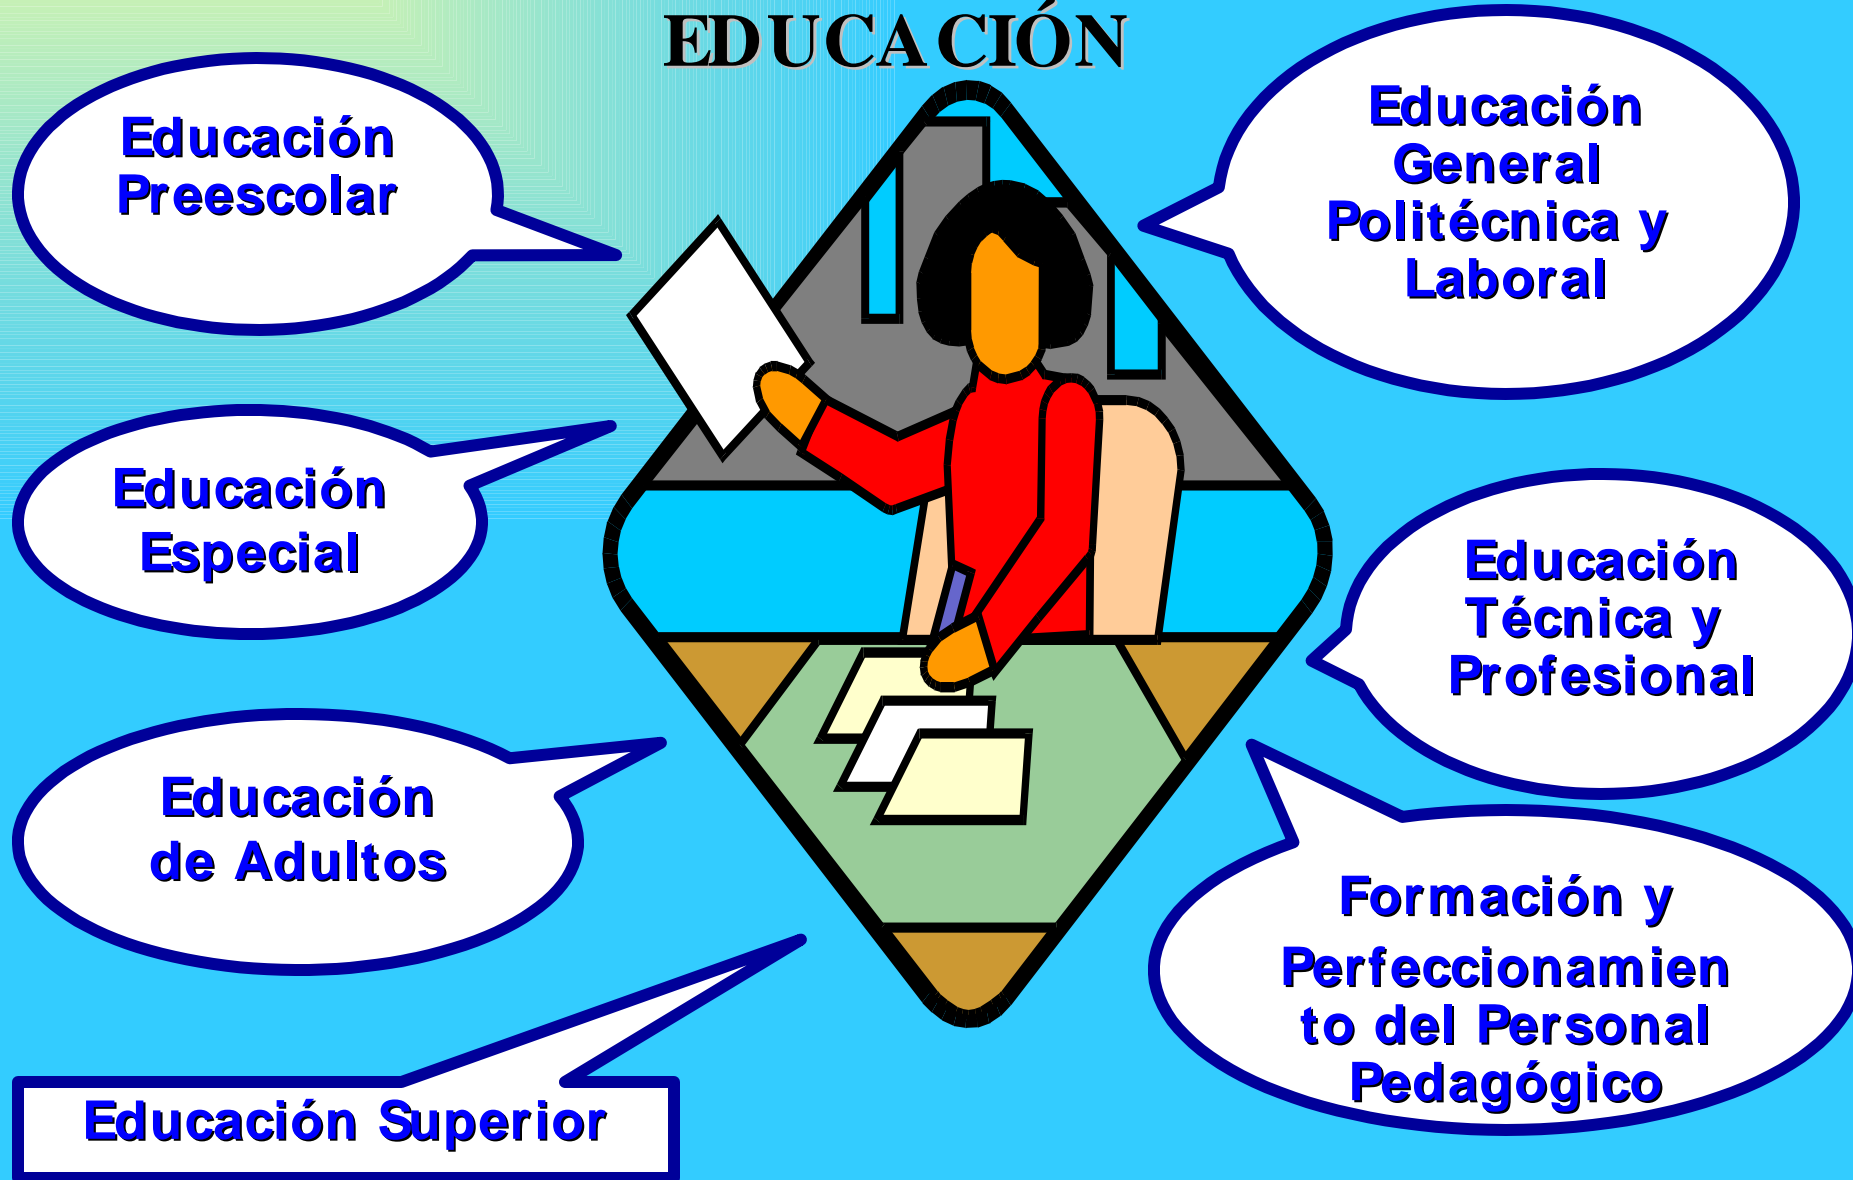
EDUCACIÓN

Educación Preescolar

Educación General Politécnica y Laboral

Educación Especial

Educación Técnica y Profesional

Educación de Adultos

Formación y Perfeccionamiento del Personal Pedagógico

Educación Superior